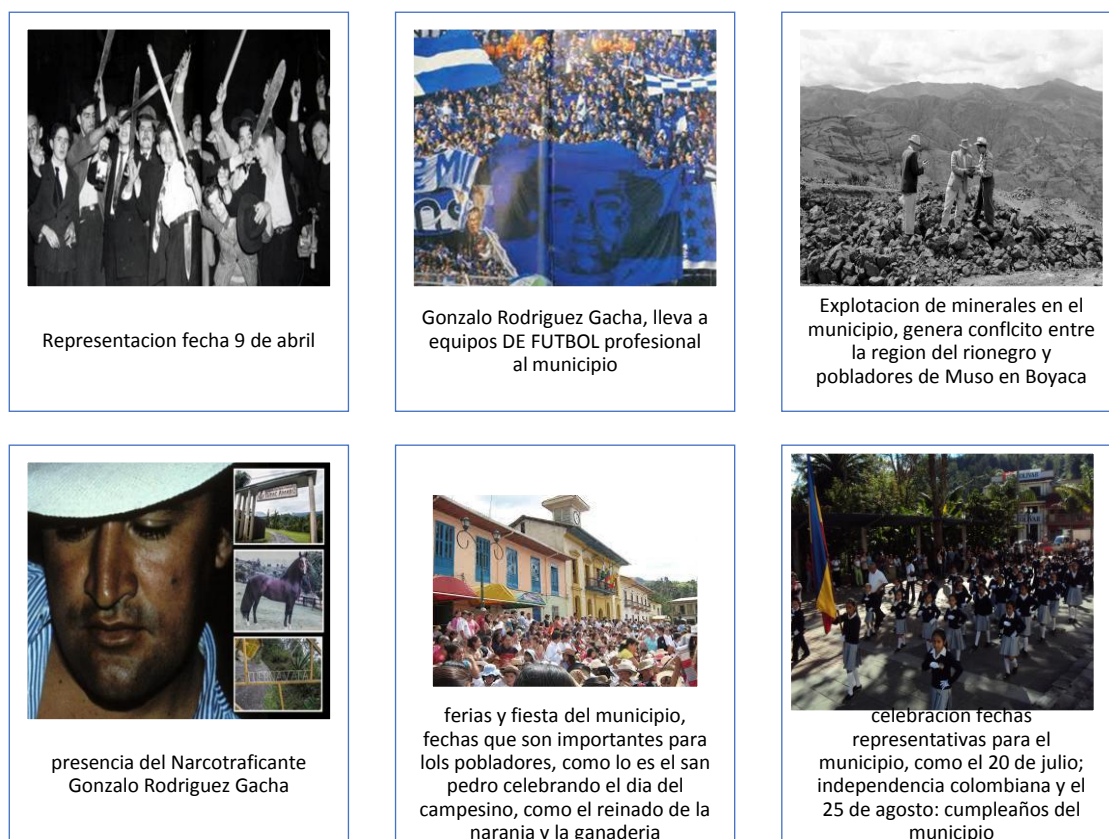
Representacion fecha 9 de abril

Gonzalo Rodriguez Gacha, lleva a equipos DE FUTBOL profesional al municipio

Explotacion de minerales en el municipio, genera conflcito entre la region del rionegro y pobladores de Muso en Boyaca

presencia del Narcotraficante Gonzalo Rodriguez Gacha

ferias y fiesta del municipio, fechas que son importantes para lols pobladores, como lo es el san pedro celebrando el dia del campesino, como el reinado de la naranja y la ganaderia

celebracion fechas representativas para el municipio, como el 20 de julio; independencia colombiana y el 25 de agosto: cumpleaños del municipio